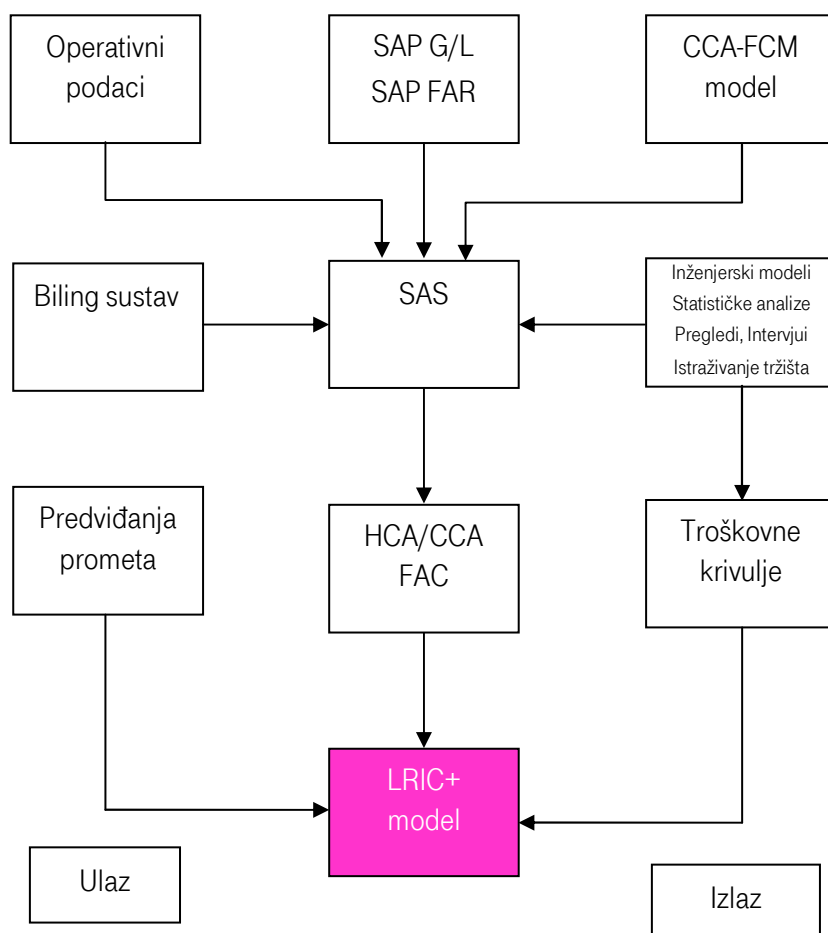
Operativni podaci

SAP G/L
SAP FAR

CCA-FCM model

Biling sustav

SAS

Inženjerski modeli
Statističke analize
Pregledi, Intervjui
Istraživanje tržišta

Predviđanja prometa

HCA/CCA
FAC

Troškovne krivulje

LRIC+ model

Ulaz

Izlaz